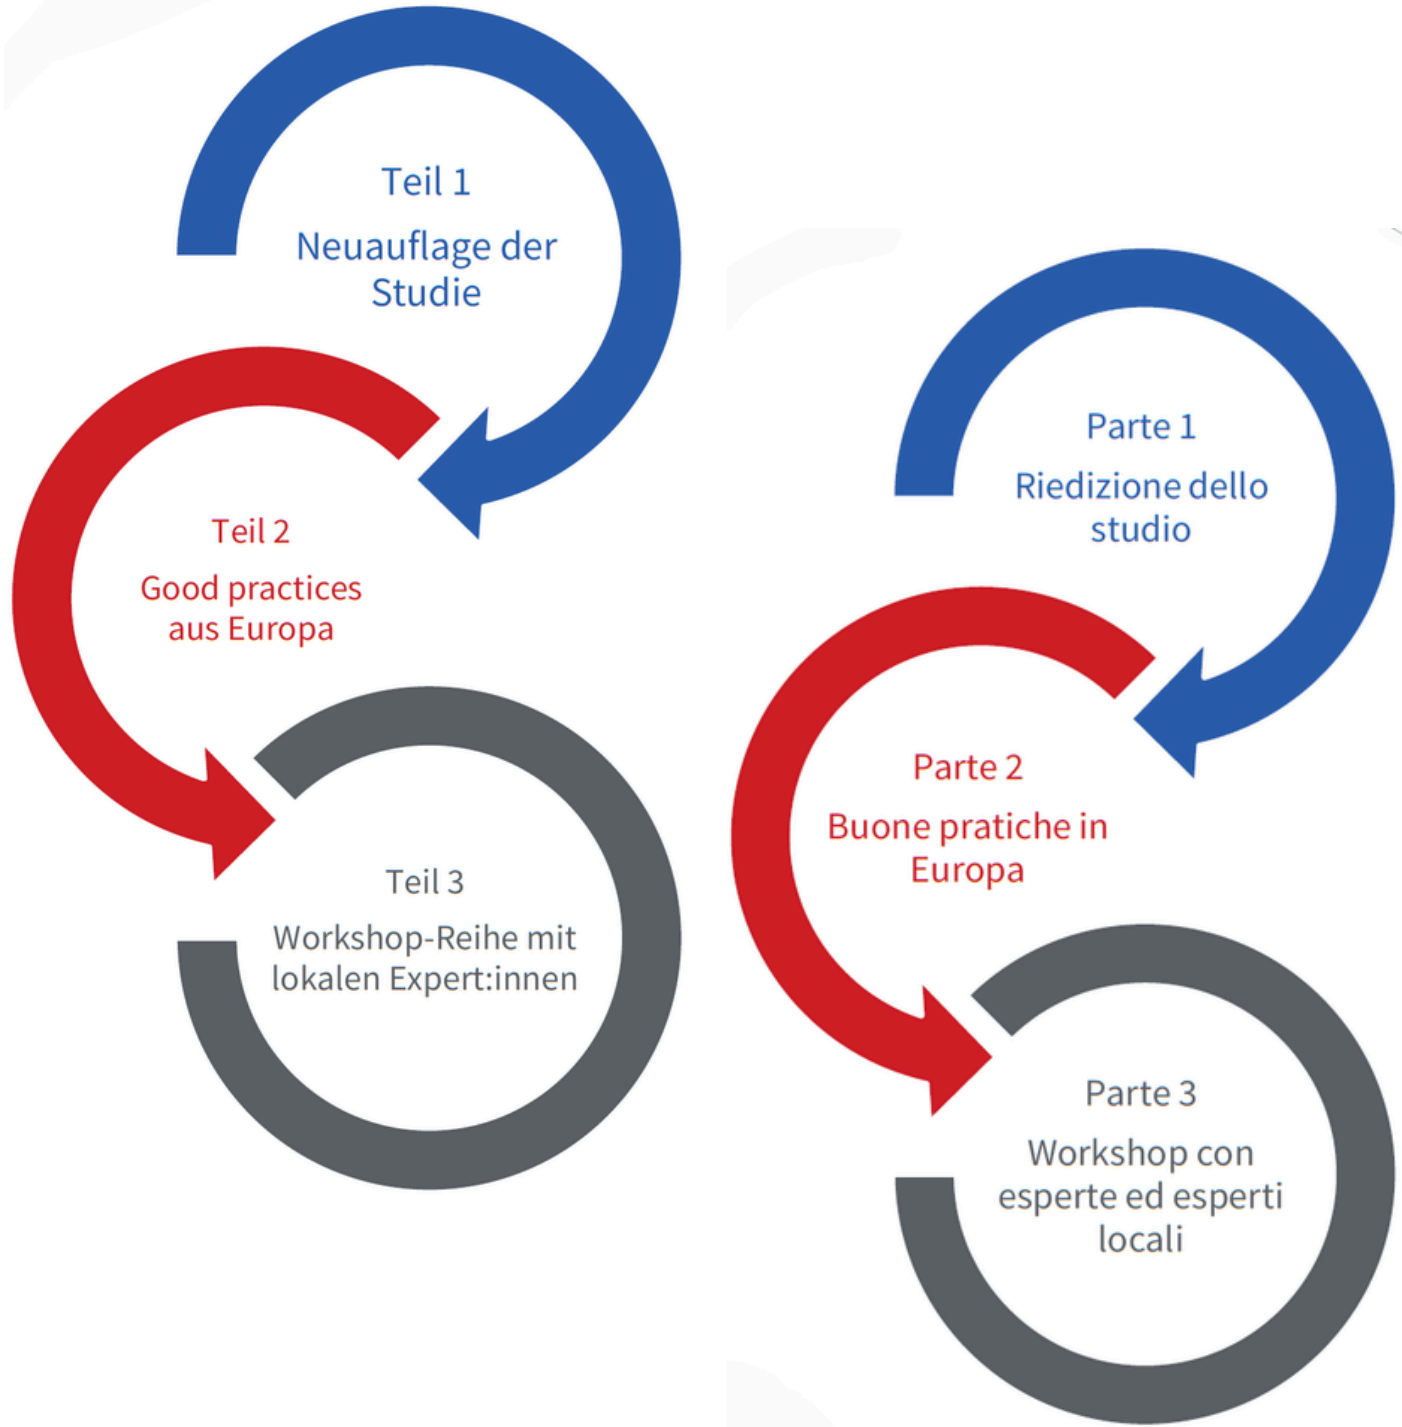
Teil 1
Neuauflage der Studie

Teil 2
Good practices aus Europa

Teil 3
Workshop-Reihe mit lokalen Expert:innen

Parte 1
Riedizione dello studio

Parte 2
Buone pratiche in Europa

Parte 3
Workshop con esperte ed esperti locali